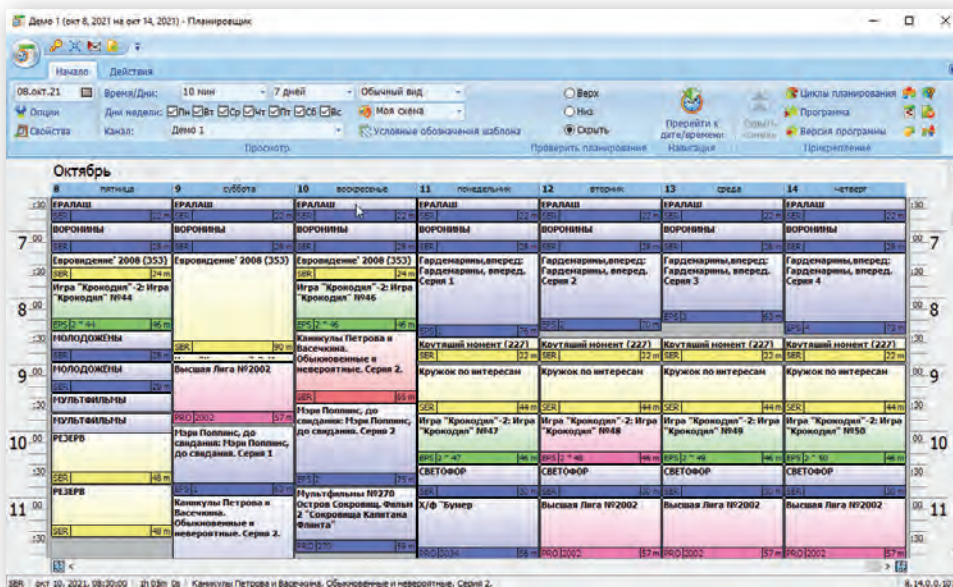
Демо 1 (окт 8, 2021 на окт 14, 2021) - Планировщик

Начало Действия

08.окт.21 Время/Дни: 10 мин 7 дней Обычный вид
Опции Дни недели: Пн Вт Ср Чт Пт Сб Вс Моя схема
Свойства Канал: Демо 1 Условные обозначения шаблона
Просмотр

Верх
Низ
Скрыть
Проверить планирование

Перейти к дате/времени
Навигация

Циклы планирования
Программа
Версия программы
Прикрепление

Октябрь

| | 8 пятница | 9 суббота | 10 воскресенье | 11 понедельник | 12 вторник | 13 среда | 14 четверг | |
|---|---|---|---|---|---|---|---|---|
| :30 | ЕРАЛАШ SER 22 m | ЕРАЛАШ SER 22 m | ЕРАЛАШ SER 22 m | ЕРАЛАШ SER 22 m | ЕРАЛАШ SER 22 m | ЕРАЛАШ SER 22 m | ЕРАЛАШ SER 22 m | :30 |
| 7 00 | ВОРОНИНЫ SER 28 m | ВОРОНИНЫ SER 28 m | ВОРОНИНЫ SER 28 m | ВОРОНИНЫ SER 28 m | ВОРОНИНЫ SER 28 m | ВОРОНИНЫ SER 28 m | ВОРОНИНЫ SER 28 m | 7 |
| | Евровидение' 2008 (353) SER 24 m | Евровидение' 2008 (353) | Евровидение' 2008 (353) SER 24 m | Гардемарины,вперед: Гардемарины, вперед. Серия 1 | Гардемарины,вперед: Гардемарины, вперед. Серия 2 | Гардемарины,вперед: Гардемарины, вперед. Серия 3 | Гардемарины,вперед: Гардемарины, вперед. Серия 4 | |
| 8 00 | Игра "Крокодил"-2: Игра "Крокодил" №44 EPS 2 ^ 44 46 m | SER 90 m | Игра "Крокодил"-2: Игра "Крокодил" №46 EPS 2 ^ 46 46 m | EPS 76 m | EPS 2 70 m | EPS 3 63 m | EPS 4 73 m | 8 |
| | МОЛОДОЖЕНЫ | | Каникулы Петрова и Васечкина. Обыкновенные и невероятные. Серия 2. SER 65 m | Крутейший момент (227) SER 22 m | Крутейший момент (227) SER 22 m | Крутейший момент (227) SER 22 m | Крутейший момент (227) SER 22 m | |
| 9 00 | МОЛОДОЖЕНЫ SER 29 m | Высшая Лига №2002 | | Кружок по интересам | Кружок по интересам | Кружок по интересам | Кружок по интересам | 9 |
| | МУЛЬТФИЛЬМЫ | PRO 2002 57 m | Мэри Поппинс, до свидания: Мэри Поппинс, до свидания. Серия 2 | SER 44 m | SER 44 m | SER 44 m | SER 44 m | |
| | МУЛЬТФИЛЬМЫ | Мэри Поппинс, до свидания: Мэри Поппинс, до свидания. Серия 1 | | Игра "Крокодил"-2: Игра "Крокодил" №47 | Игра "Крокодил"-2: Игра "Крокодил" №48 | Игра "Крокодил"-2: Игра "Крокодил" №49 | Игра "Крокодил"-2: Игра "Крокодил" №50 | |
| 10 00 | РЕЗЕРВ | | | EPS 2 ^ 47 46 m | EPS 2 ^ 48 46 m | EPS 2 ^ 49 46 m | EPS 2 ^ 50 46 m | 10 |
| | SER 48 m | | EPS 1 75 m | СВЕТОФОР | СВЕТОФОР | СВЕТОФОР | СВЕТОФОР | |
| | РЕЗЕРВ | Каникулы Петрова и Васечкина. Обыкновенные и невероятные. Серия 2. | Мультфильмы №270 Остров Сокровищ. Фильм 2 "Сокровища Капитана Флинта" | SER Х/ф "Бумер" | SER Высшая Лига №2002 | SER Высшая Лига №2002 | SER Высшая Лига №2002 | |
| 11 00 | | | | | | | | 11 |
| :30 | SER 48 m | | PRO 2270 | PRO 2034 | PRO 2002 57 m | PRO 2002 57 m | PRO 2002 57 m | :30 |

SER | окт 10, 2021, 08:30:00 | 1h 05m 0s | Каникулы Петрова и Васечкина. Обыкновенные и невероятные. Серия 2. 8.14.0.0.10